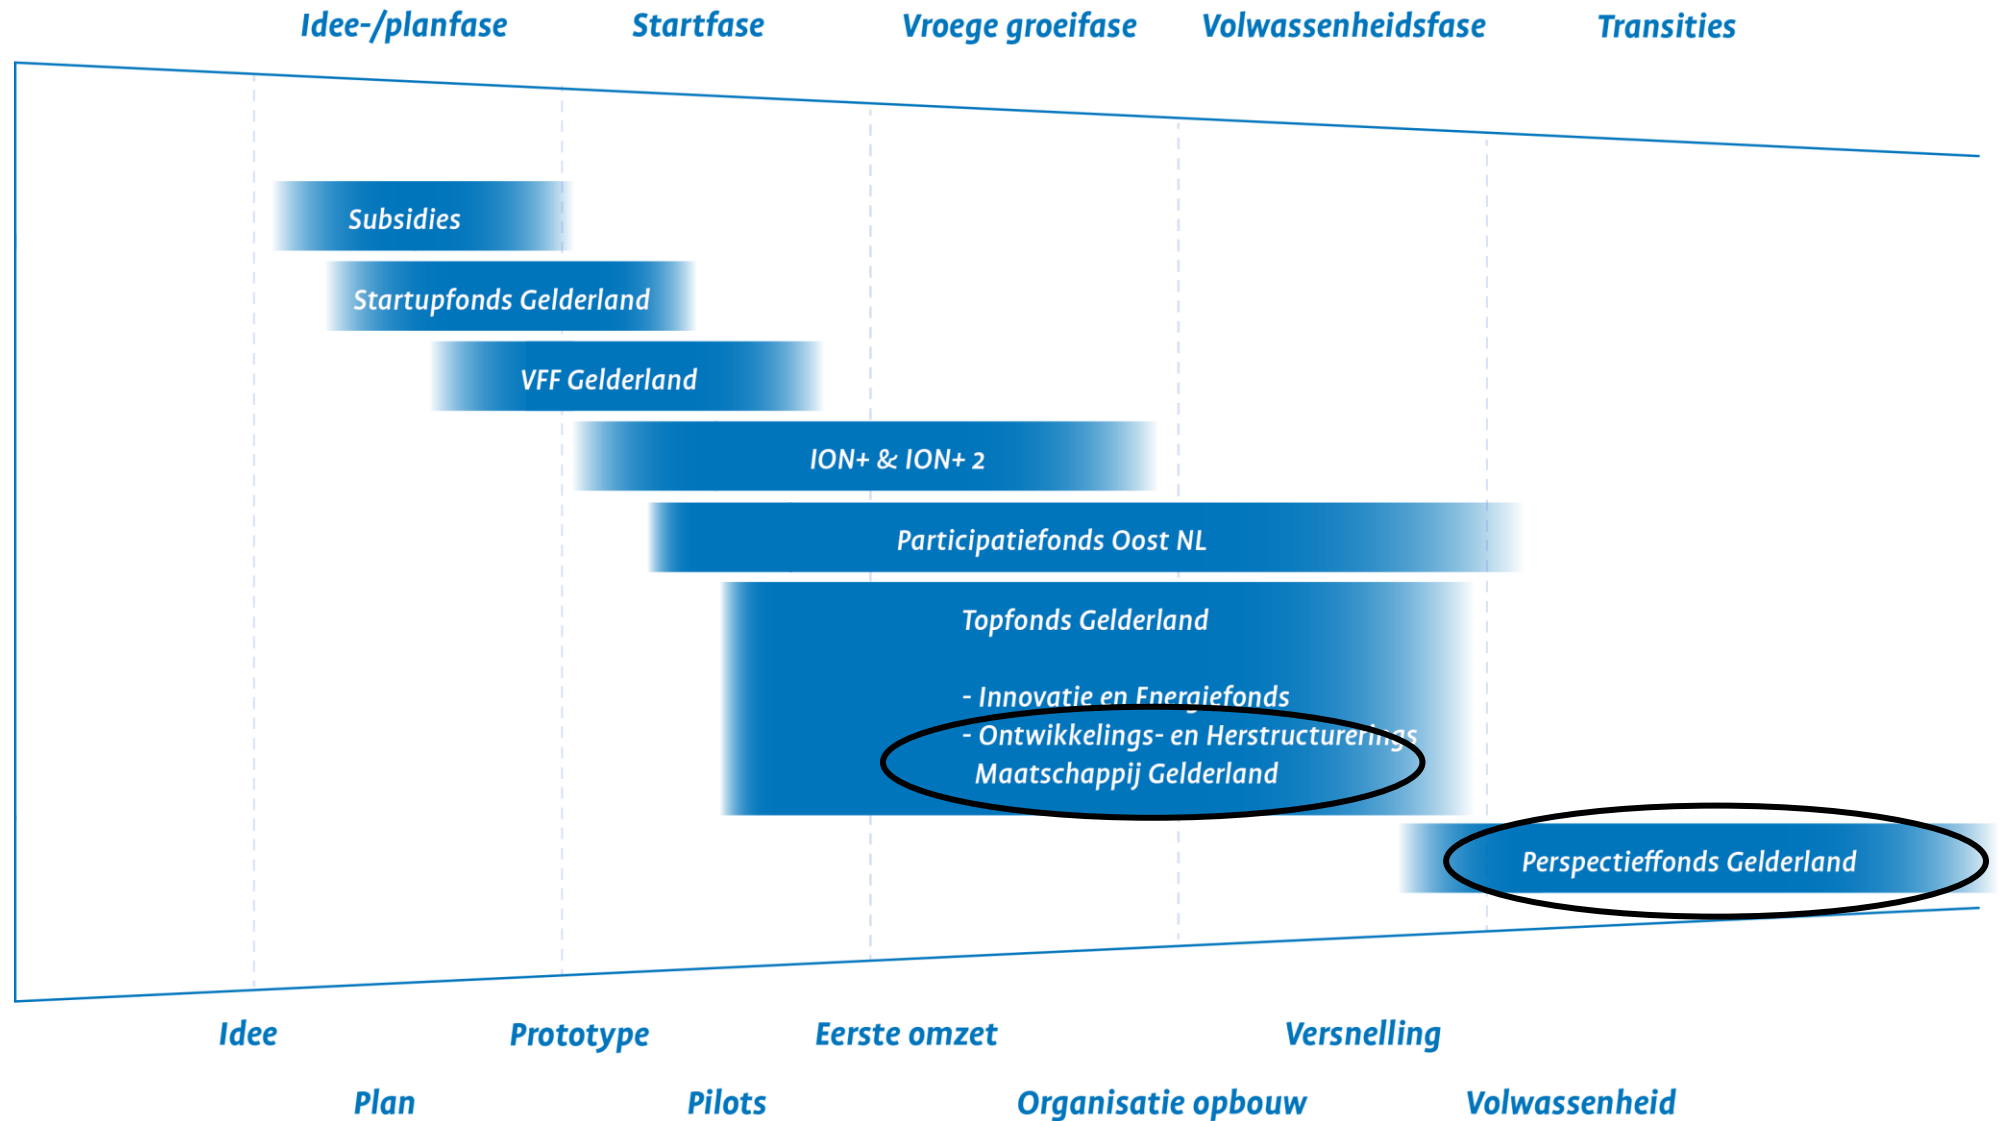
Idee-/planfase Startfase Vroege groeifase Volwassenheidsfase Transities

Subsidies

Startupfonds Gelderland

VFF Gelderland

ION+ & ION+ 2

Participatiefonds Oost NL

Topfonds Gelderland

- Innovatie en Energiefonds
- Ontwikkelings- en Herstructurerings Maatschappij Gelderland

Perspectieffonds Gelderland

Idee Prototype Eerste omzet Versnelling

Plan Pilots Organisatie opbouw Volwassenheid